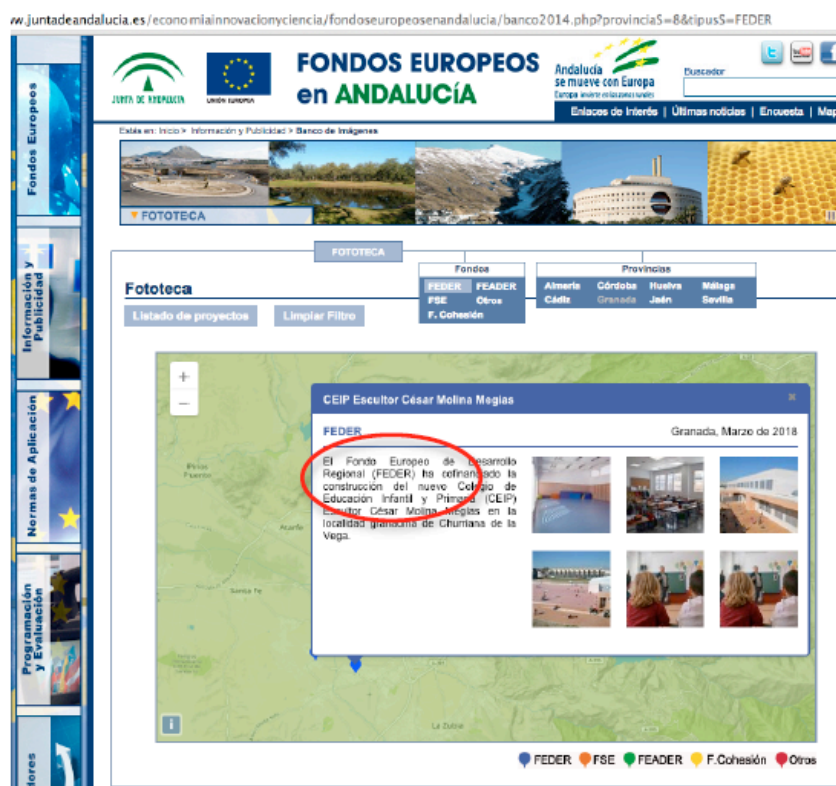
ww.juntadeandalucia.es/economiainnovacionyciencia/fondoseuropeosenandalucia/banco2014.php?provinciaS=8&tipusS=FEDER

Fondos Europeos

Información y Publicidad

Normas de Aplicación

Programación y Evaluación

JUNTA DE ANDALUCIA

UNIÓN EUROPEA

FONDOS EUROPEOS en ANDALUCÍA

Andalucía se mueve con Europa

Buscador

Enlaces de interés | Últimas noticias | Encuesta | Map

Estás en: Inicio > Información y Publicidad > Banco de imágenes

FOTOTECA

FOTOTECA

Fondos
FEDER FEADER
FSE Otros
F. Cohesión

Provincias
Almería Córdoba Huelva Málaga
Cádiz Granada Jaén Sevilla

Fototeca

Listado de proyectos

Limpiar Filtro

+
−

CEIP Escultor César Molina Megias

×

FEDER

Granada, Marzo de 2018

El Fondo Europeo de Desarrollo Regional (FEDER) ha cofinanciado la construcción del nuevo Colegio de Educación Infantil y Primaria (CEIP) Escultor César Molina Megías en la localidad granadina de Churriana de la Vega.

Santa Fe

La Zubia

i

FEDER FSE FEADER F.Cohesión Otros